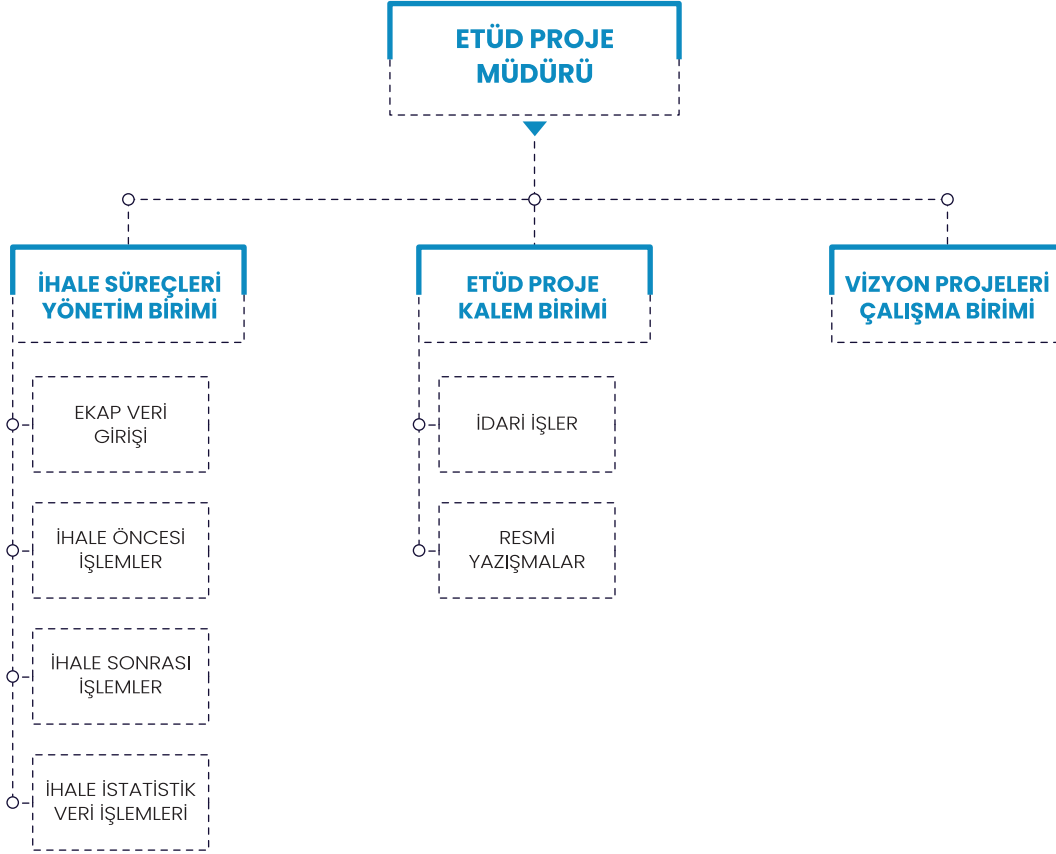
ETÜD PROJE MÜDÜRÜ

İHALE SÜREÇLERİ YÖNETİM BİRİMİ

ETÜD PROJE KALEM BİRİMİ

VİZYON PROJELERİ ÇALIŞMA BİRİMİ

EKAP VERİ GİRİŞİ

İHALE ÖNCESİ İŞLEMLER

İHALE SONRASI İŞLEMLER

İHALE İSTATİSTİK VERİ İŞLEMLERİ

İDARİ İŞLER

RESMİ YAZIŞMALAR